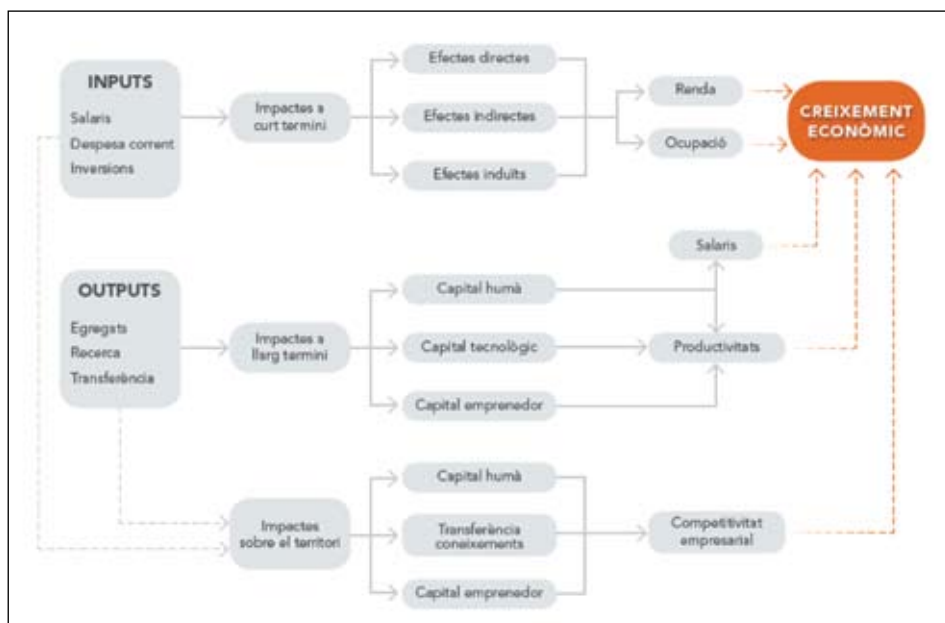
INPUTS
Salaris
Despesa corrent
Inversions

Impactes a curt termini

Efectes directes
Efectes indirectes
Efectes induïts

Renda
Ocupació

CREIXEMENT ECONÒMIC

OUTPUTS
Egresats
Recerca
Transferència

Impactes a llarg termini

Capital humà
Capital tecnològic
Capital emprenedor

Salaris
Productivitats

Impactes sobre el territori

Capital humà
Transferència coneixements
Capital emprenedor

Competitivitat empresarial